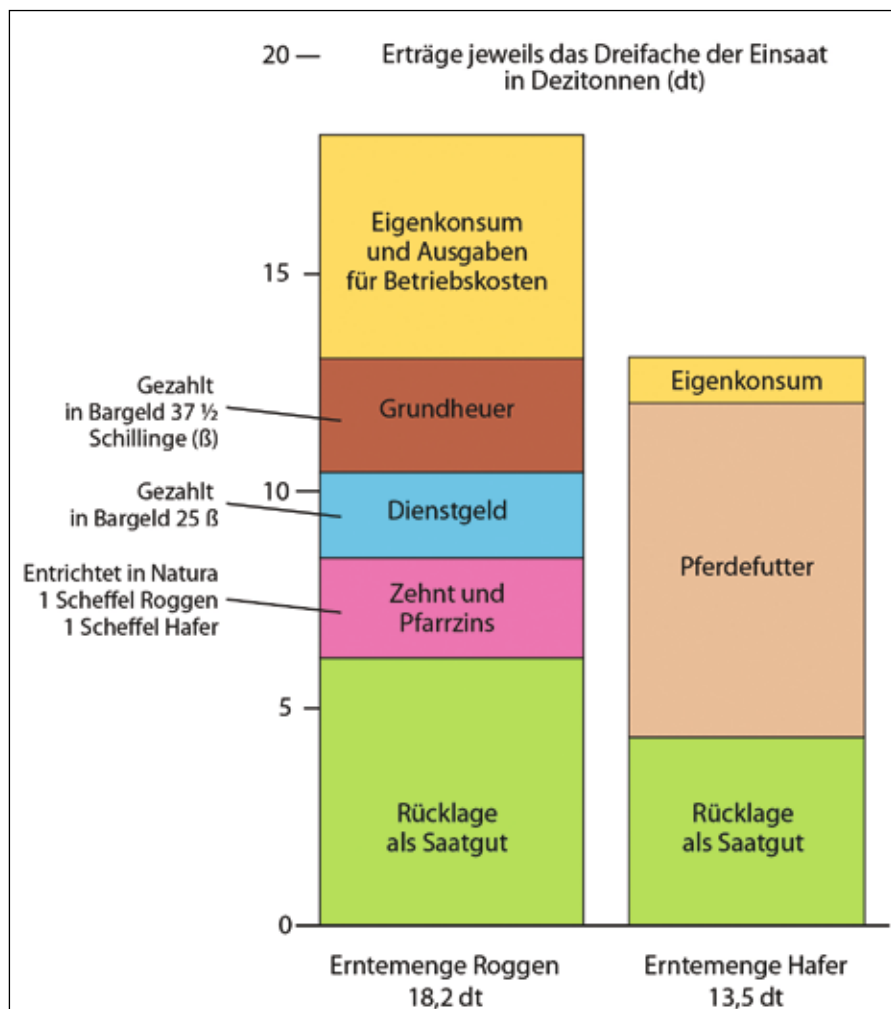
20
Erträge jeweils das Dreifache der Einsaat in Dezitonnen (dt)

15

10

5

0

Eigenkonsum und Ausgaben für Betriebskosten

Gezahlt in Bargeld 37 ½ Schillinge (ß)

Grundheuer

Gezahlt in Bargeld 25 ß

Dienstgeld

Entrichtet in Natura 1 Scheffel Roggen 1 Scheffel Hafer

Zehnt und Pfarrzins

Rücklage als Saatgut

Eigenkonsum

Pferdefutter

Rücklage als Saatgut

Erntemenge Roggen 18,2 dt

Erntemenge Hafer 13,5 dt